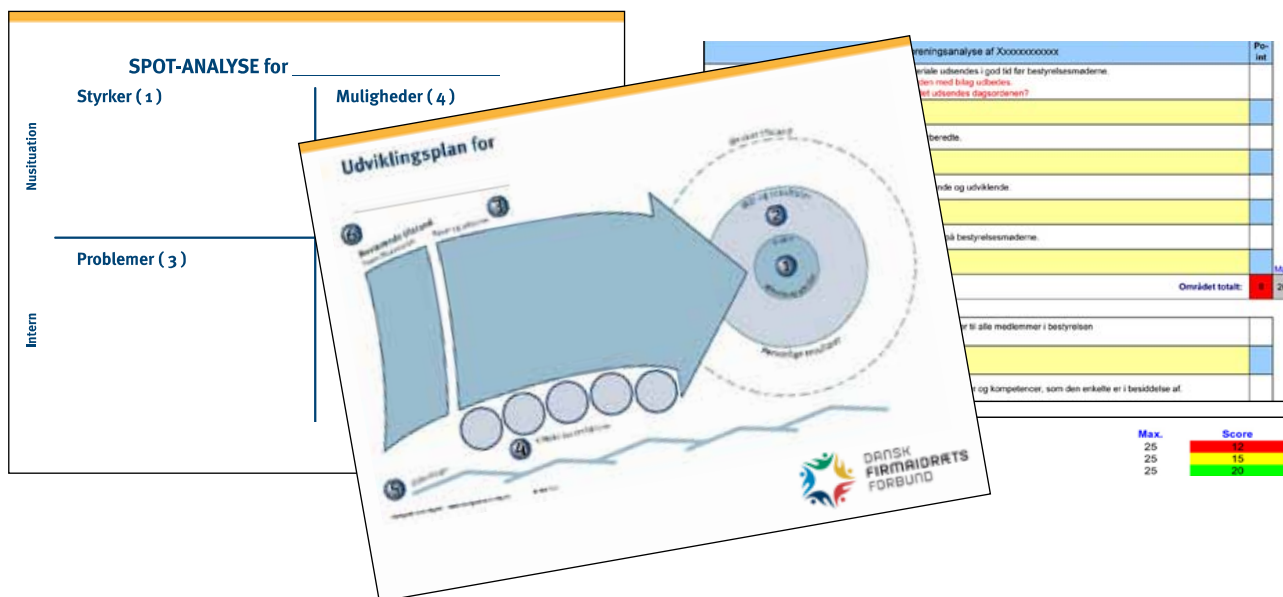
SPOT-ANALYSE for

Styrker ( 1 )

Muligheder ( 4 )

Nusituation

Problemer ( 3 )

Intern

Udviklingsplan for

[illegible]

Bevarende tilstand

Ønsket tilstand

Personlige resultater

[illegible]

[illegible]

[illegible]

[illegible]

reningsanalyse af Xxxxxxxxxxxx

Po-int

eriale udsendes i god tid før bestyrelsesmøderne.

den med bilag udbedes.

et udsendes dagsordenen?

beredte.

nde og udviklende.

å bestyrelsesmøderne.

Området totalt:

r til alle medlemmer i bestyrelsen

r og kompetencer, som den enkelte er i besiddelse af.

| Max. | Score |
|---|---|
| 25 | 12 |
| 25 | 15 |
| 25 | 20 |

DANSK FIRMAIDRÆTS FORBUND